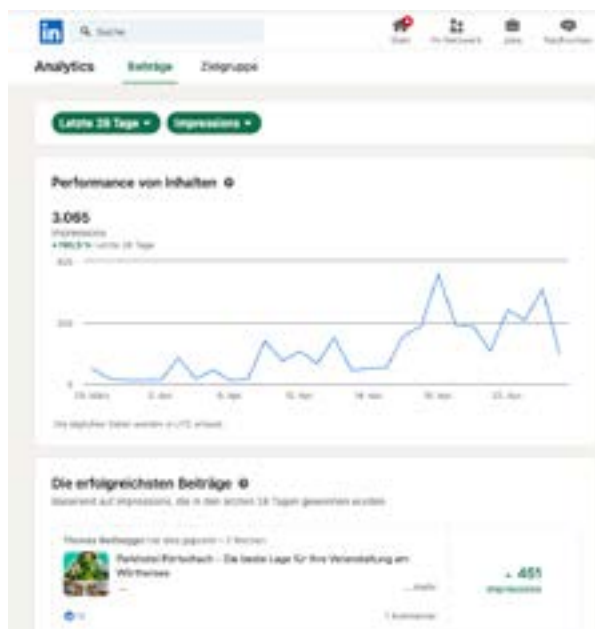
in Suche

Start Mein Netzwerk Jobs Nachrichten

Analytics Beiträge Zielgruppe

Letzte 28 Tage ▾ Impressions ▾

Performance von Inhalten

3.065
Impressions
▲ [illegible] % Letzte 28 Tage

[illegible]
200
0

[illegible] 2. Apr. 9. Apr. 16. Apr. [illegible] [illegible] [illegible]

Die täglichen Daten werden in UTC erfasst.

Die erfolgreichsten Beiträge

Basierend auf Impressions, die in den letzten 28 Tagen gewonnen wurden.

Thomas Reiberger hat dies gepostet • 2 Wochen

Parkhotel Pörtschach – Die beste Lage für Ihre Veranstaltung am Wörthersee

…mehr

▲ 451
Impressions

1 Kommentar